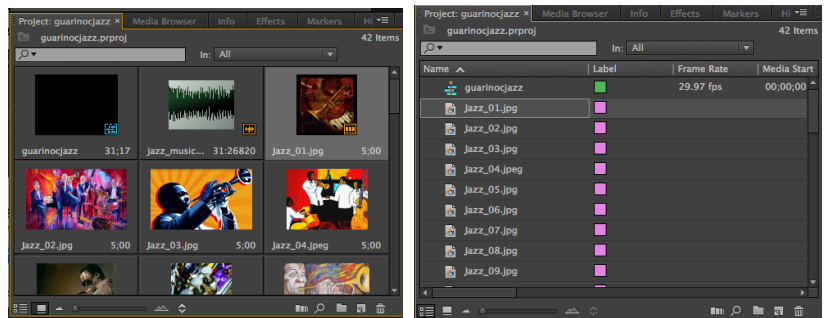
Project: guarinocjazz × Media Browser Info Effects Markers Hi

guarinocjazz.prproj 42 Items

In: All

guarinocjazz 31;17

jazz_music... 31:26820

Jazz_01.jpg 5;00

Jazz_02.jpg 5;00

Jazz_03.jpg 5;00

Jazz_04.jpeg 5;00

Project: guarinocjazz × Media Browser Info Effects Markers Hi

guarinocjazz.prproj 42 Items

In: All

| Name | Label | Frame Rate | Media Start |
|---|---|---|---|
| guarinocjazz | | 29.97 fps | 00;00;00 |
| Jazz_01.jpg | | | |
| Jazz_02.jpg | | | |
| Jazz_03.jpg | | | |
| Jazz_04.jpeg | | | |
| Jazz_05.jpg | | | |
| Jazz_06.jpg | | | |
| Jazz_07.jpg | | | |
| Jazz_08.jpg | | | |
| Jazz_09.jpg | | | |